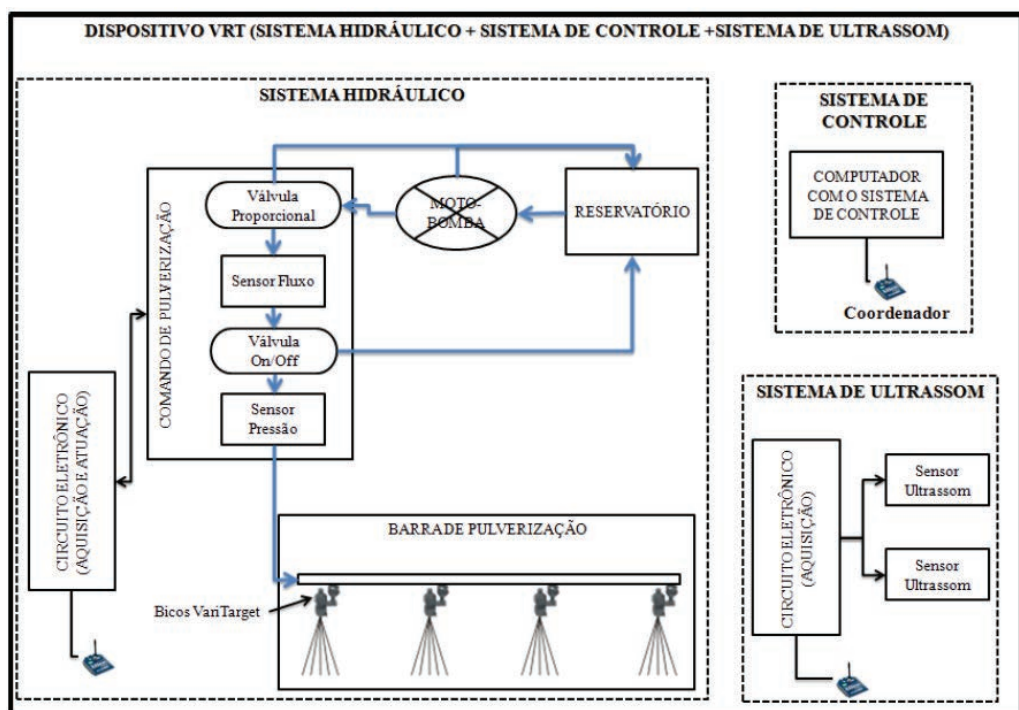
DISPOSITIVO VRT (SISTEMA HIDRÁULICO + SISTEMA DE CONTROLE +SISTEMA DE ULTRASSOM)

SISTEMA HIDRÁULICO

COMANDO DE PULVERIZAÇÃO

Válvula Proporcional

MOTO-BOMBA

RESERVATÓRIO

Sensor Fluxo

Válvula On/Off

Sensor Pressão

CIRCUITO ELETRÔNICO (AQUISIÇÃO E ATUAÇÃO)

BARRA DE PULVERIZAÇÃO

Bicos VariTarget

SISTEMA DE CONTROLE

COMPUTADOR COM O SISTEMA DE CONTROLE

Coordenador

SISTEMA DE ULTRASSOM

CIRCUITO ELETRÔNICO (AQUISIÇÃO)

Sensor Ultrassom

Sensor Ultrassom